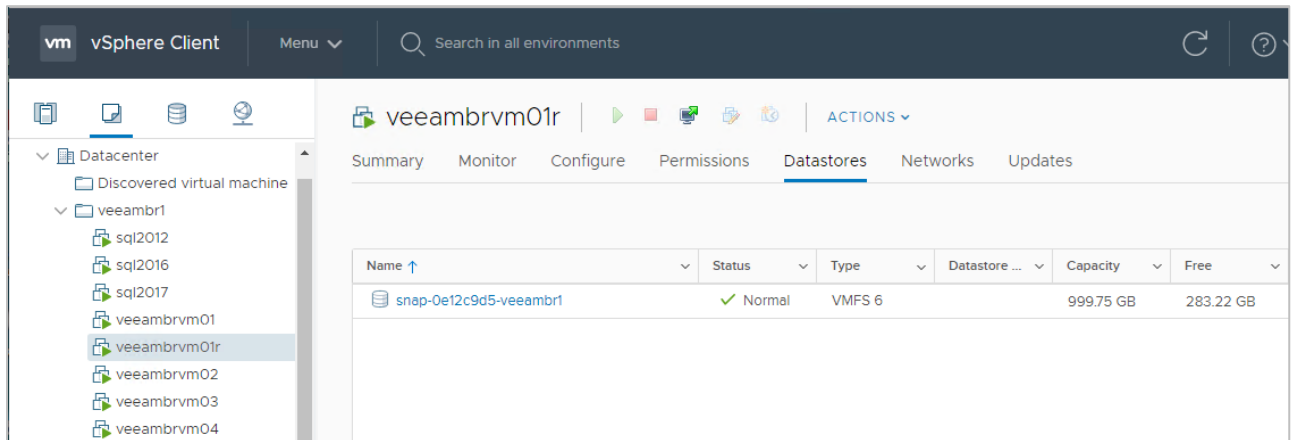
vm vSphere Client Menu
Search in all environments

Datacenter
Discovered virtual machine
veeambr1
sql2012
sql2016
sql2017
veeambrvm01
veeambrvm01r
veeambrvm02
veeambrvm03
veeambrvm04

veeambrvm01r
ACTIONS

Summary Monitor Configure Permissions Datastores Networks Updates

| Name ↑ | Status | Type | Datastore ... | Capacity | Free |
|---|---|---|---|---|---|
| snap-0e12c9d5-veeambr1 | ✓ Normal | VMFS 6 | | 999.75 GB | 283.22 GB |